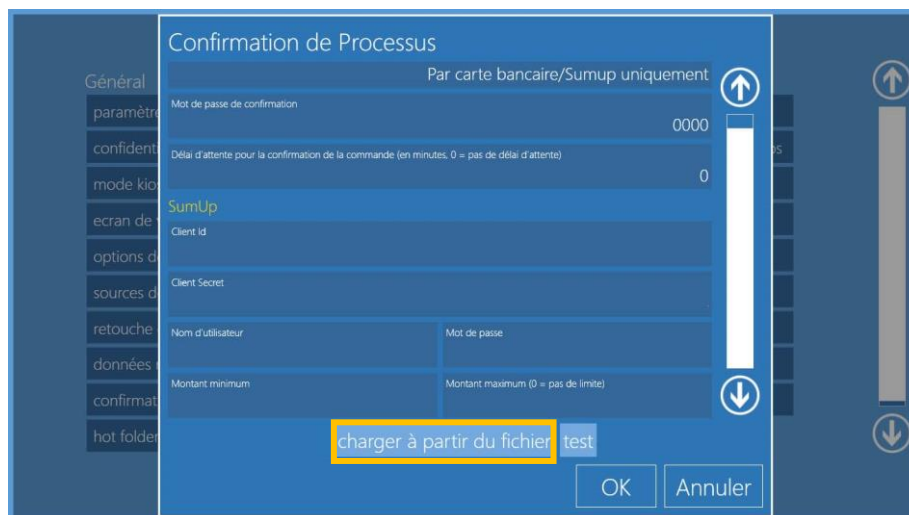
Général
paramètr
confident
mode kio
ecran de
options d
sources d
retouche
données
confirmat
hot folder

Confirmation de Processus

Par carte bancaire/Sumup uniquement

Mot de passe de confirmation
0000

Délai d'attente pour la confirmation de la commande (en minutes, 0 = pas de délai d'attente)
0

SumUp

Client Id

Client Secret

Nom d'utilisateur

Mot de passe

Montant minimum

Montant maximum (0 = pas de limite)

charger à partir du fichier
test

OK
Annuler